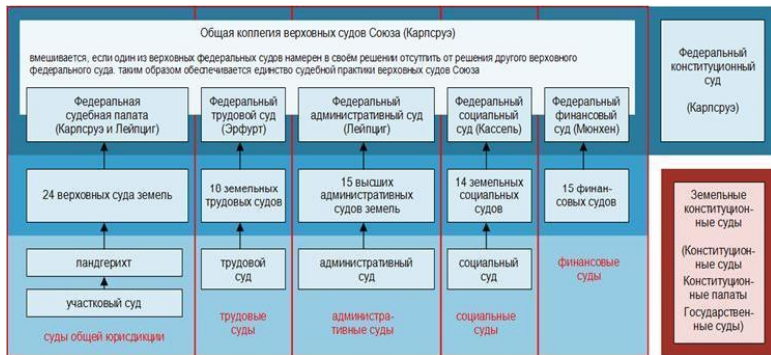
Общая коллегия верховных судов Союза (Карлсруэ)

вмешивается, если один из верховных федеральных судов намерен в своём решении отступить от решения другого верховного федерального суда. таким образом обеспечивается единство судебной практики верховных судов Союза

Федеральная судебная палата (Карлсруэ и Лейпциг)

24 верховных суда земель

ландгерихт

участковый суд

суды общей юрисдикции

Федеральный трудовой суд (Эрфурт)

10 земельных трудовых судов

трудовой суд

трудовые суды

Федеральный административный суд (Лейпциг)

15 высших административных судов земель

административный суд

административные суды

Федеральный социальный суд (Кассель)

14 земельных социальных судов

социальный суд

социальные суды

Федеральный финансовый суд (Мюнхен)

15 финансовых судов

финансовые суды

Федеральный конституционный суд

(Карлсруэ)

Земельные конституционные суды

(Конституционные суды Конституционные палаты Государственные суды)